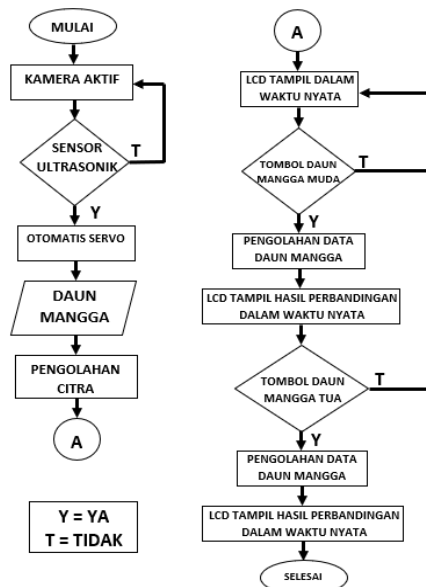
MULAI

KAMERA AKTIF

SENSOR ULTRASONIK

T

Y

OTOMATIS SERVO

DAUN MANGGA

PENGOLAHAN CITRA

A

Y = YA
T = TIDAK

A

LCD TAMPIL DALAM WAKTU NYATA

TOMBOL DAUN MANGGA MUDA

T

Y

PENGOLAHAN DATA DAUN MANGGA

LCD TAMPIL HASIL PERBANDINGAN DALAM WAKTU NYATA

TOMBOL DAUN MANGGA TUA

T

Y

PENGOLAHAN DATA DAUN MANGGA

LCD TAMPIL HASIL PERBANDINGAN DALAM WAKTU NYATA

SELESAI